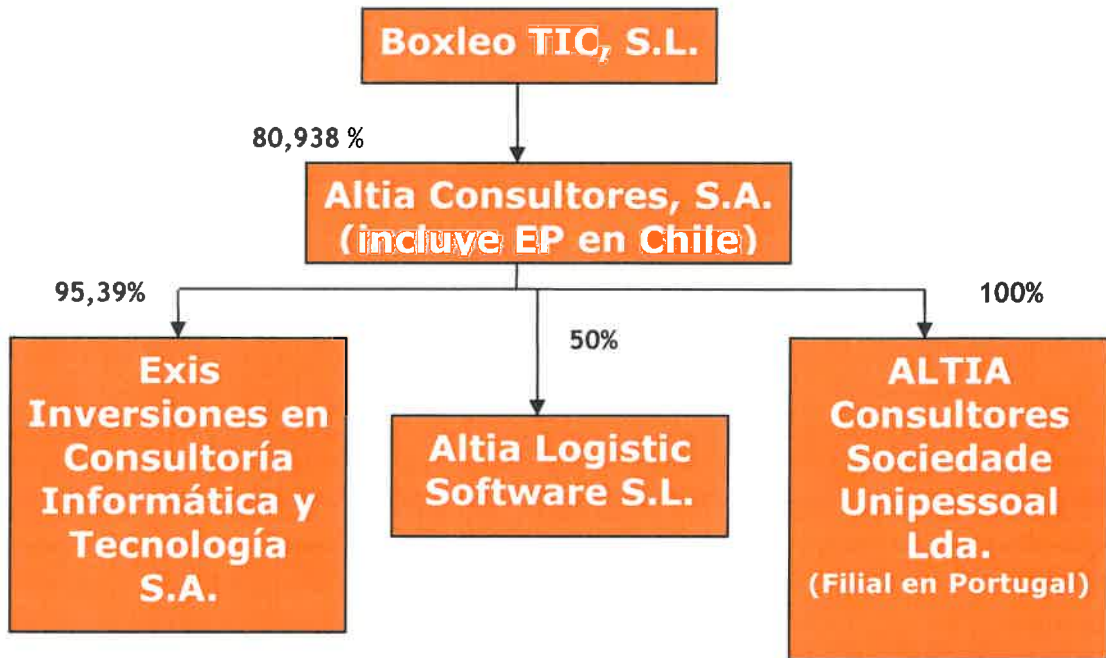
Boxleo TIC, S.L.

80,938 %

Altia Consultores, S.A.
(incluye EP en Chile)

95,39%

50%

100%

Exis
Inversiones en
Consultoría
Informática y
Tecnología
S.A.

Altia Logistic
Software S.L.

ALTIA
Consultores
Sociedade
Unipessoal
Lda.
(Filial en Portugal)